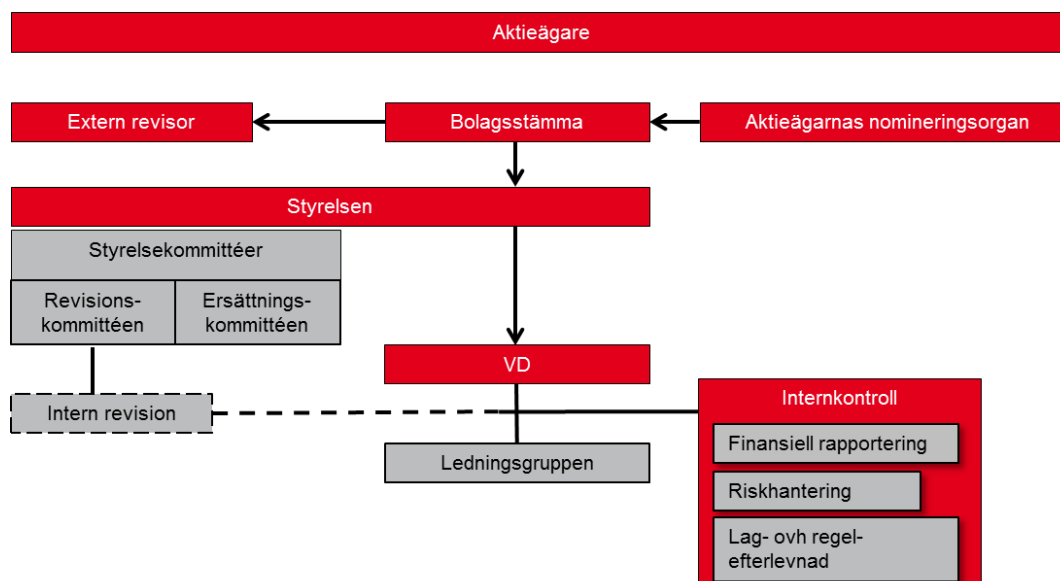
Aktieägare

Extern revisor

Bolagsstämma

Aktieägarnas nomineringsorgan

Styrelsen

Styrelsekommittéer

Revisionskommittéen

Ersättningskommittéen

VD

Intern revision

Internkontroll

Finansiell rapportering

Ledningsgruppen

Riskhantering

Lag- ovh regelefterlevnad